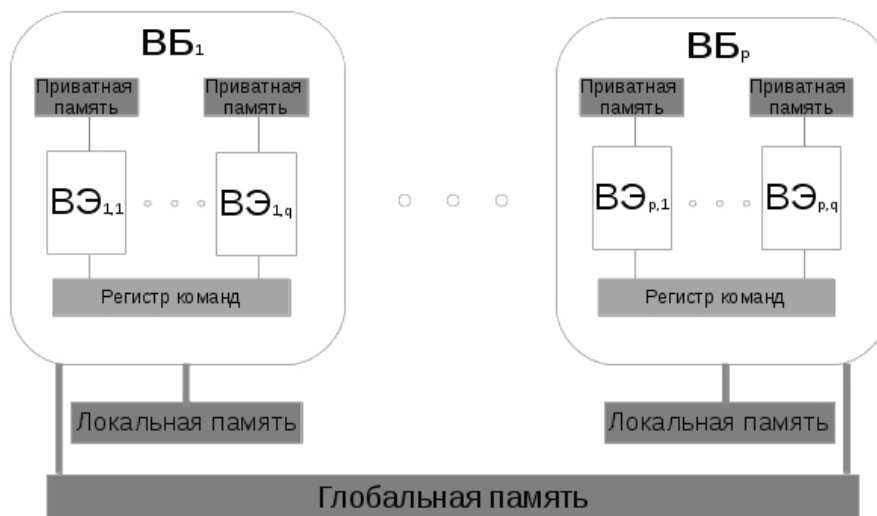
$ВБ_1$

Приватная память

Приватная память

$ВЭ_{1,1}$

$ВЭ_{1,q}$

Регистр команд

$ВБ_p$

Приватная память

Приватная память

$ВЭ_{p,1}$

$ВЭ_{p,q}$

Регистр команд

Локальная память

Локальная память

Глобальная память